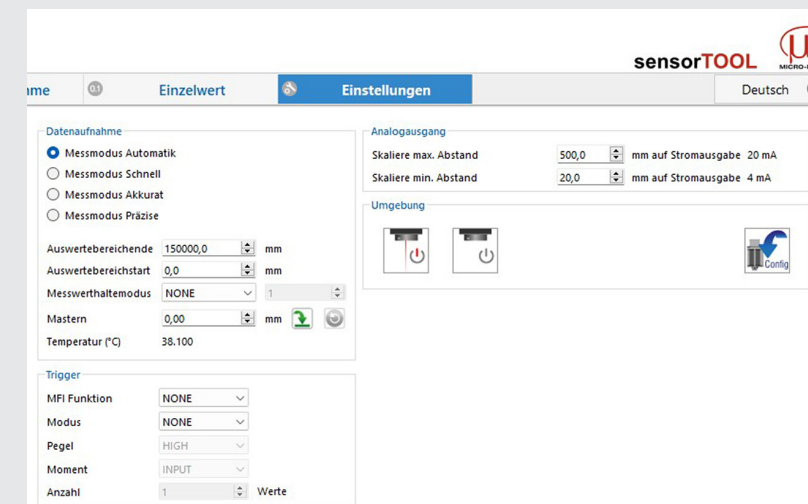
sensorTOOL

ame

0.1 Einzelwert

Einstellungen

Deutsch

Datenaufnahme

Messmodus Automatik

Messmodus Schnell

Messmodus Akkurat

Messmodus Präzise

Auswertebereichende 150000,0 mm

Auswertebereichstart 0,0 mm

Messwerthaltemodus NONE 1

Mastern 0,00 mm

Temperatur (°C) 38.100

Trigger

MFI Funktion NONE

Modus NONE

Pegel HIGH

Moment INPUT

Anzahl 1 Werte

Analogausgang

Skaliere max. Abstand 500,0 mm auf Stromausgabe 20 mA

Skaliere min. Abstand 20,0 mm auf Stromausgabe 4 mA

Umgebung

Config